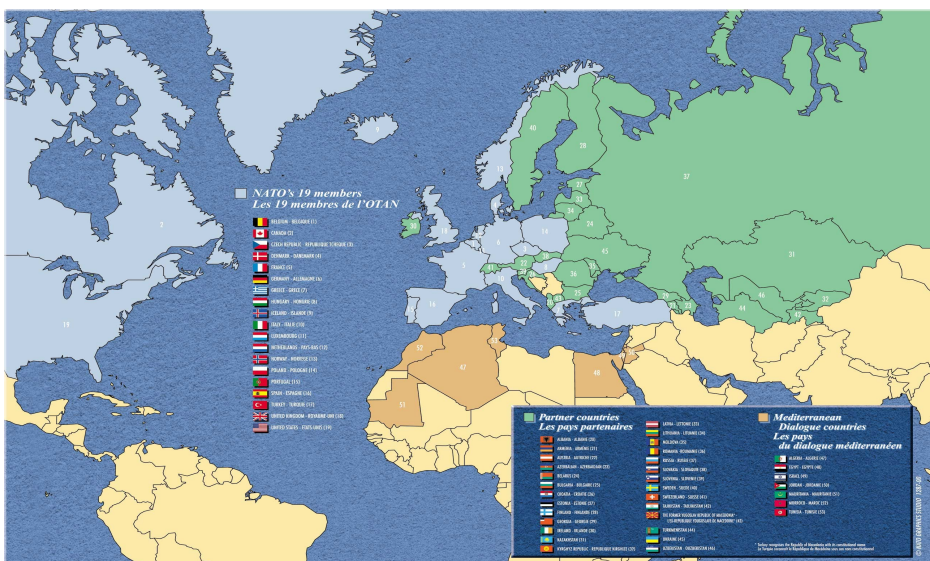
NATO's 19 members
Les 19 membres de l'OTAN

BELGIUM - BELGIQUE (1)
CANADA (2)
CZECH REPUBLIC - RÉPUBLIQUE TCHÈQUE (3)
DENMARK - DANEMARK (4)
FRANCE (5)
GERMANY - ALLEMAGNE (6)
GREECE - GRÈCE (7)
HUNGARY - HONGRIE (8)
ICELAND - ISLANDE (9)
ITALY - ITALIE (10)
LUXEMBOURG (11)
NETHERLANDS - PAYS-BAS (12)
NORWAY - NORVÈGE (13)
POLAND - POLOGNE (14)
PORTUGAL (15)
SPAIN - ESPAGNE (16)
TURKEY - TURQUIE (17)
UNITED KINGDOM - ROYAUME-UNI (18)
UNITED STATES - ÉTATS-UNIS (19)

Partner countries
Les pays partenaires

ALBANIA - ALBANIE (20)
ARMENIA - ARMÉNIE (21)
AUSTRIA - AUTRICHE (22)
AZERBAIJAN - AZERBAÏDJAN (23)
BELARUS (24)
BULGARIA - BULGARIE (25)
CROATIA - CROATIE (26)
ESTONIA - ESTONIE (27)
FINLAND - FINLANDE (28)
GEORGIA - GÉORGIE (29)
IRELAND - IRLANDE (30)
KAZAKHSTAN (31)
KYRGYZ REPUBLIC - RÉPUBLIQUE KIRGHIZE (32)
LATVIA - LETTONIE (33)
LITHUANIA - LITUANIE (34)
MOLDOVA (35)
ROMANIA - ROUMANIE (36)
RUSSIA - RUSSIE (37)
SLOVAKIA - SLOVAQUIE (38)
SLOVENIA - SLOVÉNIE (39)
SWEDEN - SUÈDE (40)
SWITZERLAND - SUISSE (41)
TAJIKISTAN - TADJIKISTAN (42)
THE FORMER YUGOSLAV REPUBLIC OF MACEDONIA* - L'EX-RÉPUBLIQUE YOUGOSLAVE DE MACÉDOINE* (43)
TURKMENISTAN (44)
UKRAINE (45)
UZBEKISTAN - OUZBÉKISTAN (46)

Mediterranean Dialogue countries
Les pays du dialogue méditerranéen

ALGERIA - ALGÉRIE (47)
EGYPT - ÉGYPTE (48)
ISRAEL (49)
JORDAN - JORDANIE (50)
MAURITANIA - MAURITANIE (51)
MOROCCO - MAROC (52)
TUNISIA - TUNISIE (53)

* Turkey recognises the Republic of Macedonia with its constitutional name
La Turquie reconnaît la République de Macédoine sous son nom constitutionnel

© NATO GRAPHICS STUDIO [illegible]

1 2 3 4 5 6 7 8 9 10 11 12 13 14 15 16 17 18 19 20 21 22 23 24 25 26 27 28 29 30 31 32 33 34 35 36 37 38 39 40 41 42 43 44 45 46 47 48 51 52